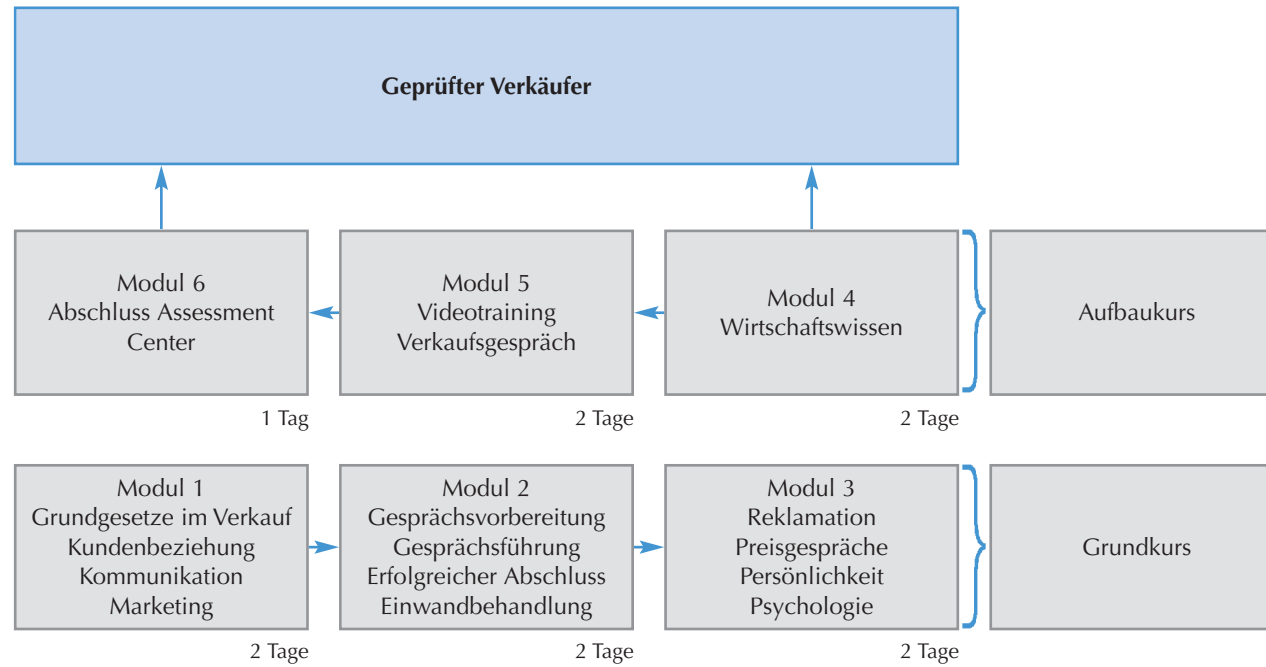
Geprüfter Verkäufer

Modul 6
Abschluss Assessment Center

1 Tag

Modul 5
Videotraining
Verkaufsgespräch

2 Tage

Modul 4
Wirtschaftswissen

2 Tage

Aufbaukurs

Modul 1
Grundgesetze im Verkauf
Kundenbeziehung
Kommunikation
Marketing

2 Tage

Modul 2
Gesprächsvorbereitung
Gesprächsführung
Erfolgreicher Abschluss
Einwandbehandlung

2 Tage

Modul 3
Reklamation
Preisgespräche
Persönlichkeit
Psychologie

2 Tage

Grundkurs